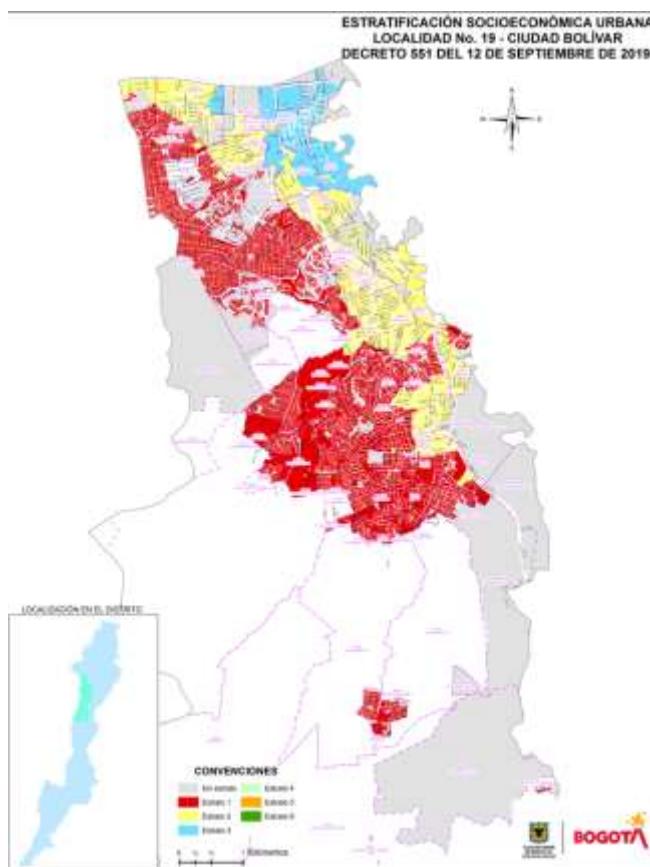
ESTRATIFICACIÓN SOCIOECONÓMICA URBANA
LOCALIDAD No. 19 - CIUDAD BOLÍVAR
DECRETO 551 DEL 12 DE SEPTIEMBRE DE 2019

LOCALIZACIÓN EN EL DISTRITO

CONVENCIONES
Sin estrato
Estrato 1
Estrato 2
Estrato 3
Estrato 4
Estrato 5
Estrato 6

Kilómetros

BOGOTÁ